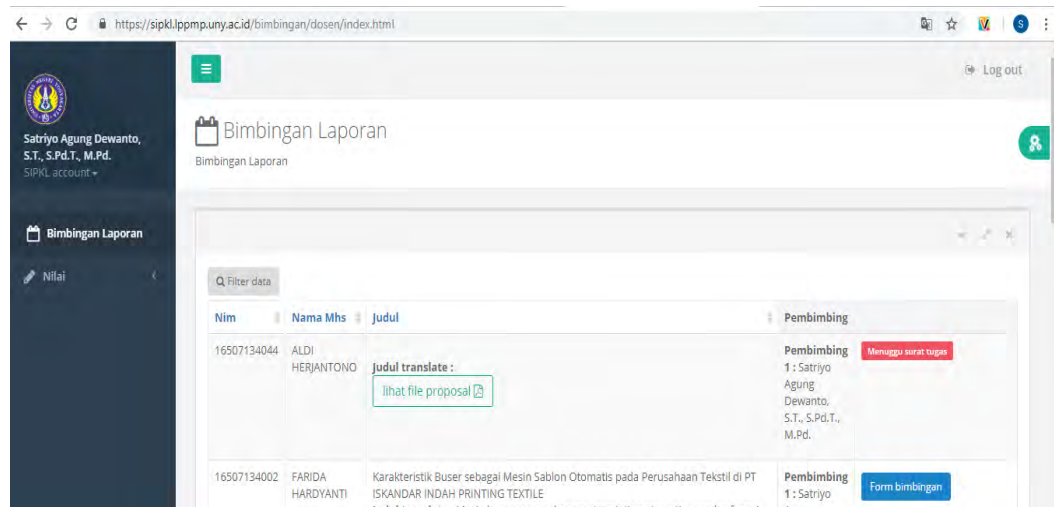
https://sipkl.lppmp.uny.ac.id/bimbingan/dosen/index.html

Log out

Satriyo Agung Dewanto, S.T., S.Pd.T., M.Pd.
SIPKL account

Bimbingan Laporan

Nilai

Bimbingan Laporan
Bimbingan Laporan

Filter data

| Nim | Nama Mhs | Judul | Pembimbing | |
|---|---|---|---|---|
| 16507134044 | ALDI HERJANTONO | Judul translate : lihat file proposal | Pembimbing 1 : Satriyo Agung Dewanto, S.T., S.Pd.T., M.Pd. | Menuggu surat tugas |
| 16507134002 | FARIDA HARDYANTI | Karakteristik Buser sebagai Mesin Sablon Otomatis pada Perusahaan Tekstil di PT ISKANDAR INDAH PRINTING TEXTILE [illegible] | Pembimbing 1 : Satriyo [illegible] | Form bimbingan |